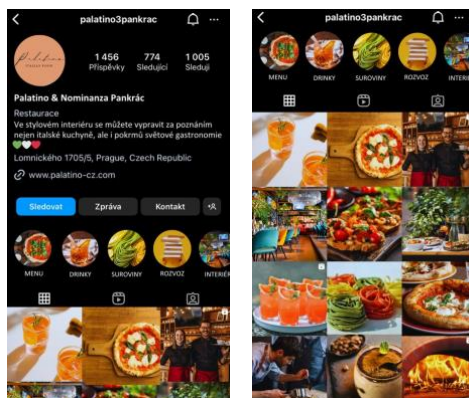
palatino3pankrac

Palatino

1 456 Příspěvky
774 Sledující
1 005 Sleduji

Palatino & Nominanza Pankrác
Restaurace
Ve stylovém interiéru se můžete vypravit za poznáním nejen italské kuchyně, ale i pokrmů světové gastronomie
💚🤍❤️
Lomnického 1705/5, Prague, Czech Republic
www.palatino-cz.com

Sledovat
Zpráva
Kontakt

MENU
DRINKY
SUROVINY
ROZVOZ
INTERIÉ

palatino3pankrac

MENU
DRINKY
SUROVINY
ROZVOZ
INTERIE